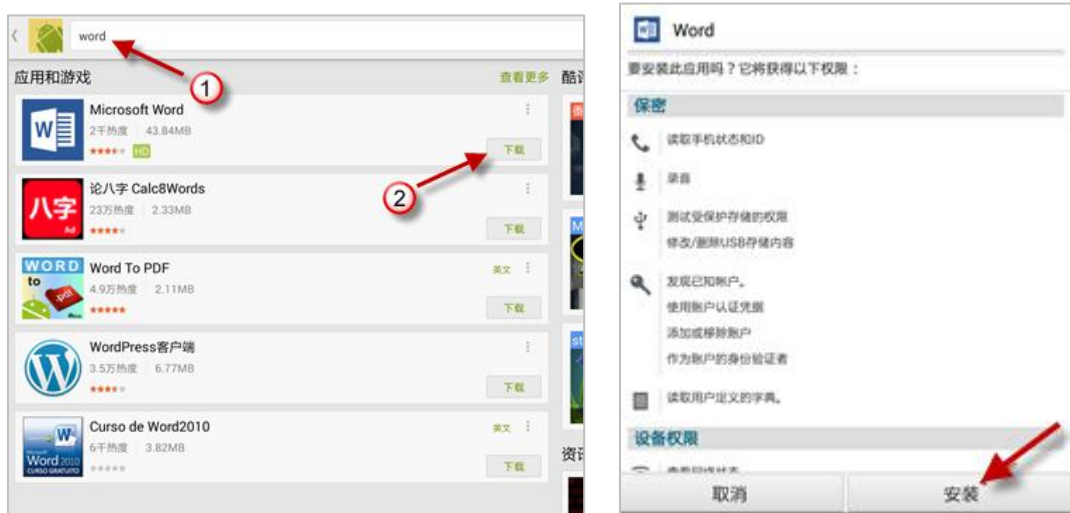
word

1

应用和游戏

查看更多

酷

Microsoft Word

2千热度 | 43.84MB

HD

下载

2

论八字 Calc8Words

23万热度 | 2.33MB

八字

下载

WORD to pdf

Word To PDF

4.9万热度 | 2.11MB

英文

下载

WordPress客户端

3.5万热度 | 6.77MB

下载

Curso de Word2010

6千热度 | 3.82MB

英文

Word 2010

下载

资

Word

要安装此应用吗？它将获得以下权限：

保密

读取手机状态和ID

录音

测试受保护存储的权限

修改/删除USB存储内容

发现已知帐户。

使用帐户认证凭据

添加或移除帐户

作为帐户的身份验证者

读取用户定义的字典。

设备权限

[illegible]

取消

安装